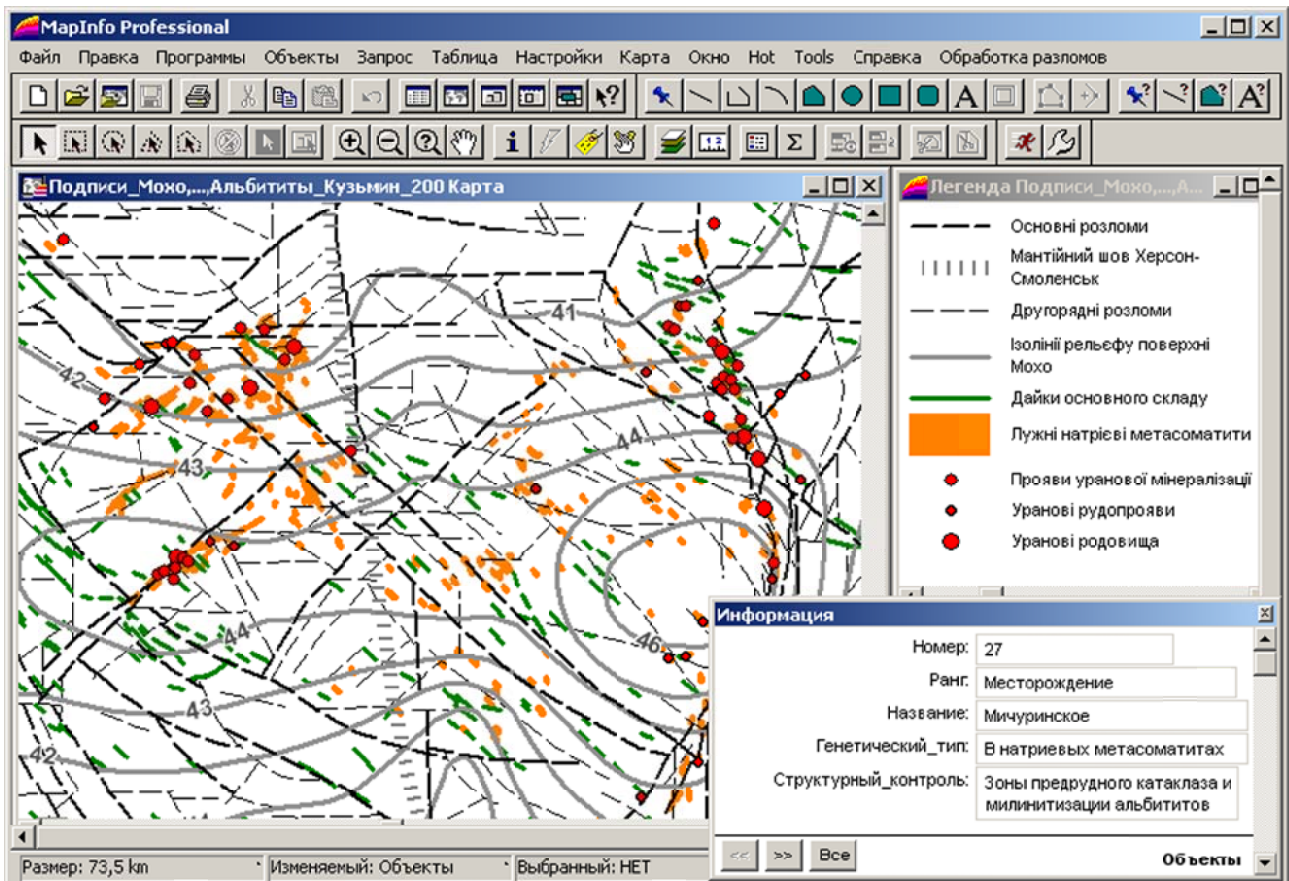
MapInfo Professional

Файл Правка Программы Объекты Запрос Таблица Настройки Карта Окно Hot Tools Справка Обработка разломов

Подписи_Мохо,...,Альбититы_Кузьмин_200 Карта

41
42
43
44
44
43
42
46

Легенда Подписи_Мохо,...,А...

Основні розломи
Мантійний шов Херсон-Смоленськ
Другорядні розломи
Ізолінії рельєфу поверхні Мохо
Дайки основного складу
Лужні натрієві метасоматити
Прояви уранової мінералізації
Уранові рудопрояви
Уранові родовища

Информация

| | |
|---|---|
| Номер: | 27 |
| Ранг: | Месторождение |
| Название: | Мичуринское |
| Генетический_тип: | В натриевых метасоматитах |
| Структурный_контроль: | Зоны предрудного катаклаза и милинитизации альбититов |

<< >> Все
Объекты

Размер: 73,5 km
Изменяемый: Объекты
Выбранный: НЕТ